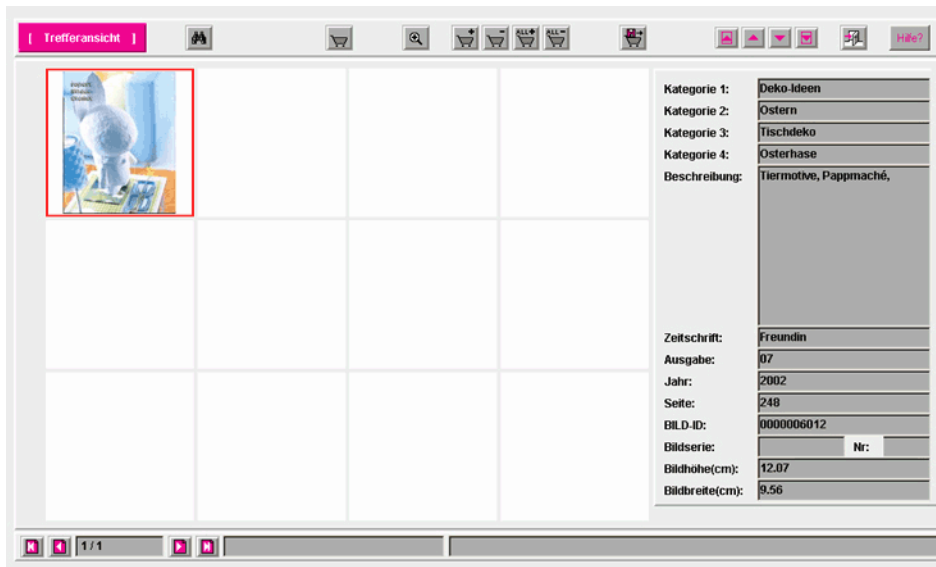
[ Trefferansicht ]

ALL+ ALL−

Hilfe?

Kategorie 1: Deko-Ideen
Kategorie 2: Ostern
Kategorie 3: Tischdeko
Kategorie 4: Osterhase
Beschreibung: Tiermotive, Pappmaché,

Zeitschrift: Freundin
Ausgabe: 07
Jahr: 2002
Seite: 248
BILD-ID: 0000006012
Bildserie: Nr:
Bildhöhe(cm): 12.07
Bildbreite(cm): 9.56

1 / 1